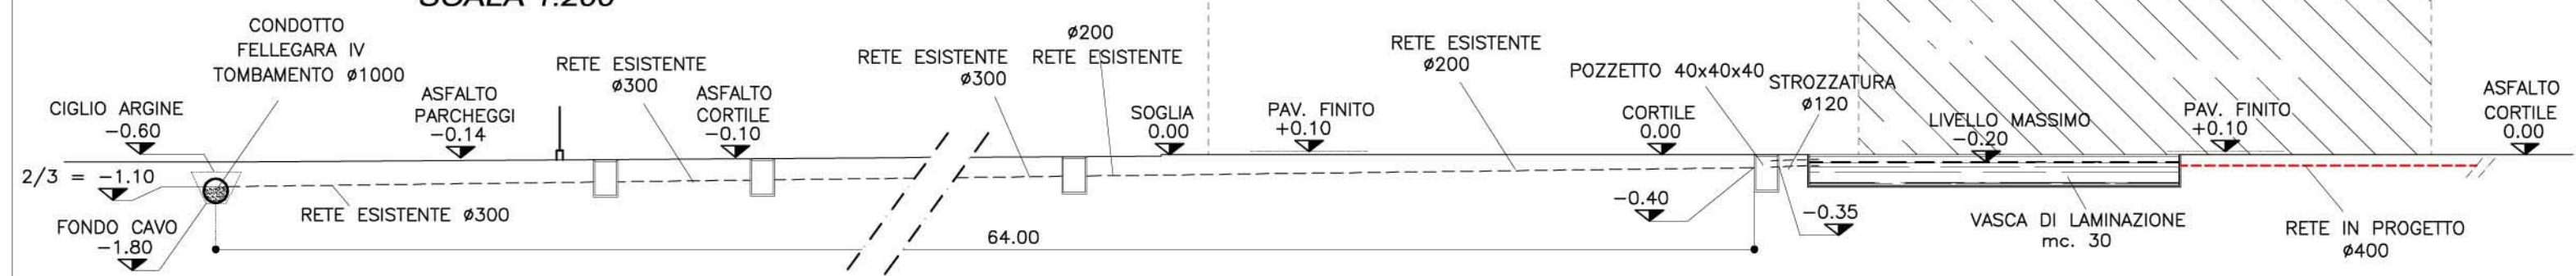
SCALA 1:200

CONDOTTO
FELLEGARA IV
TOMBAMENTO ø1000

CIGLIO ARGINE
−0.60

ASFALTO
PARCHEGGI
−0.14

RETE ESISTENTE
ø300

ASFALTO
CORTILE
−0.10

RETE ESISTENTE
ø300

ø200
RETE ESISTENTE

SOGLIA
0.00

PAV. FINITO
+0.10

RETE ESISTENTE
ø200

POZZETTO 40x40x40

CORTILE
0.00

STROZZATURA
ø120

LIVELLO MASSIMO
−0.20

PAV. FINITO
+0.10

ASFALTO
CORTILE
0.00

2/3 = −1.10

FONDO CAVO
−1.80

RETE ESISTENTE ø300

64.00

−0.40

−0.35

VASCA DI LAMINAZIONE
mc. 30

RETE IN PROGETTO
ø400